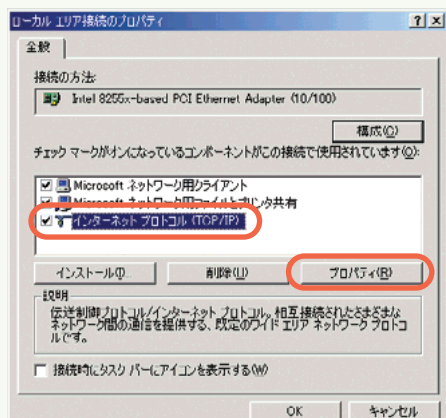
ローカル エリア接続のプロパティ
?
×
全般
接続の方法:
Intel 8255x-based PCI Ethernet Adapter (10/100)
構成(C)
チェック マークがオンになっているコンポーネントがこの接続で使用されています(O):
Microsoft ネットワーク用クライアント
Microsoft ネットワーク用ファイルとプリンタ共有
インターネット プロトコル (TCP/IP)
インストール(N)...
削除(U)
プロパティ(R)
説明
伝送制御プロトコル/インターネット プロトコル。相互接続されたさまざまなネットワーク間の通信を提供する、既定のワイド エリア ネットワーク プロトコルです。
接続時にタスク バーにアイコンを表示する(W)
OK
キャンセル